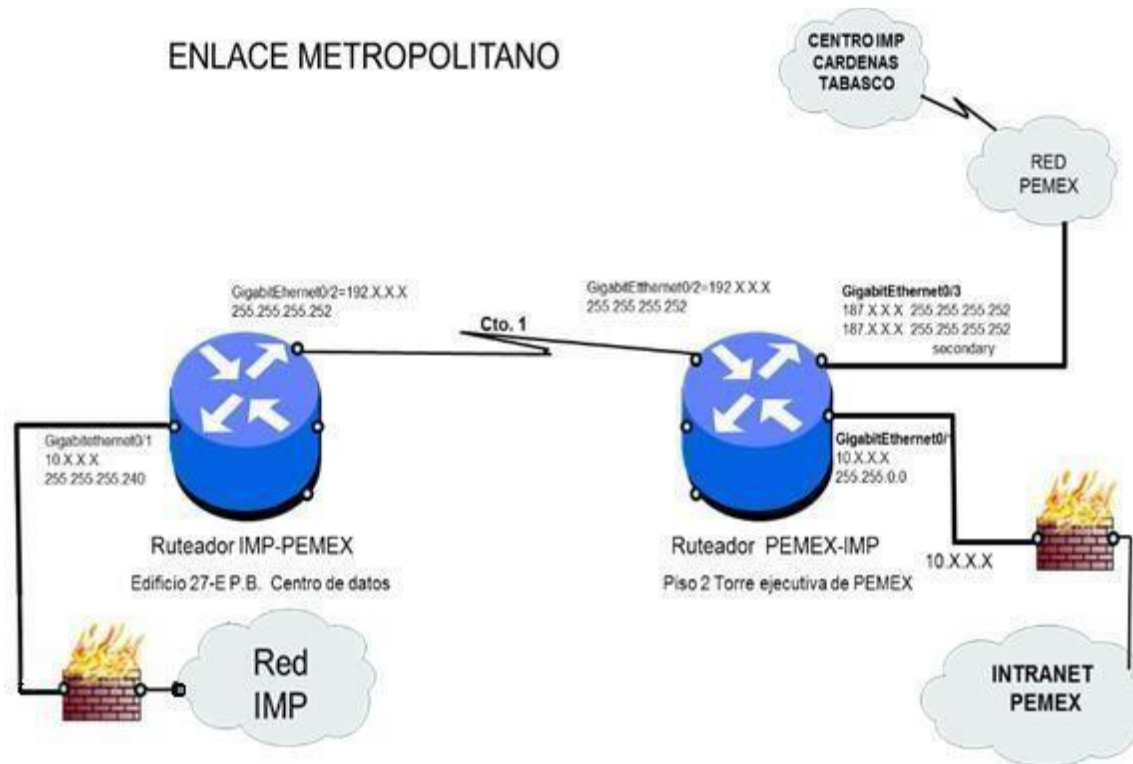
ENLACE METROPOLITANO

CENTRO IMP CARDENAS TABASCO

RED PEMEX

GigabitEhernet0/2=192.X.X.X
255.255.255.252

Cto. 1

GigabitEthernet0/2=192.X.X.X
255.255.255.252

GigabitEthernet0/3
187.X.X.X 255.255.255.252
187.X.X.X 255.255.255.252
secondary

Gigabitethernet0/1
10.X.X.X
255.255.255.240

GigabitEthernet0/1
10.X.X.X
255.255.0.0

Ruteador IMP-PEMEX
Edificio 27-E P.B. Centro de datos

Ruteador PEMEX-IMP
Piso 2 Torre ejecutiva de PEMEX

10.X.X.X

Red IMP

INTRANET PEMEX